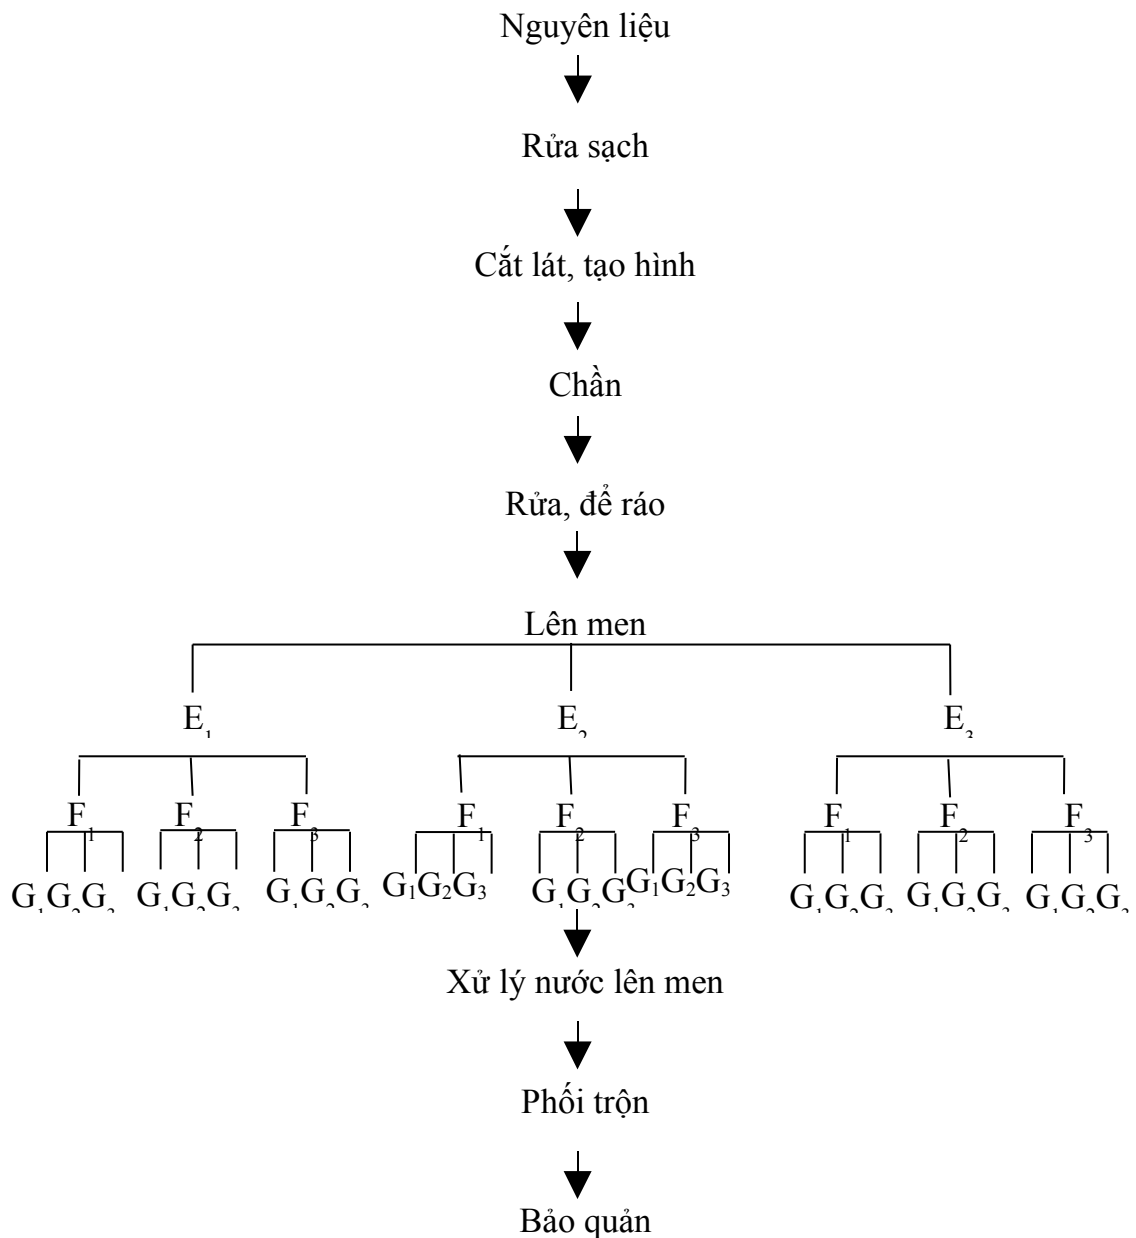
Nguyên liệu

Rửa sạch

Cắt lát, tạo hình

Chần

Rửa, để ráo

Lên men

$E_1$ $E_2$ $E_3$

$F_1$ $F_2$ $F_3$ $F_1$ $F_2$ $F_3$ $F_1$ $F_2$ $F_3$

$G_1G_2G_3$ $G_1G_2G_3$ $G_1G_2G_3$ $G_1G_2G_3$ $G_1G_2G_3$ $G_1G_2G_3$ $G_1G_2G_3$ $G_1G_2G_3$ $G_1G_2G_3$

Xử lý nước lên men

Phối trộn

Bảo quản